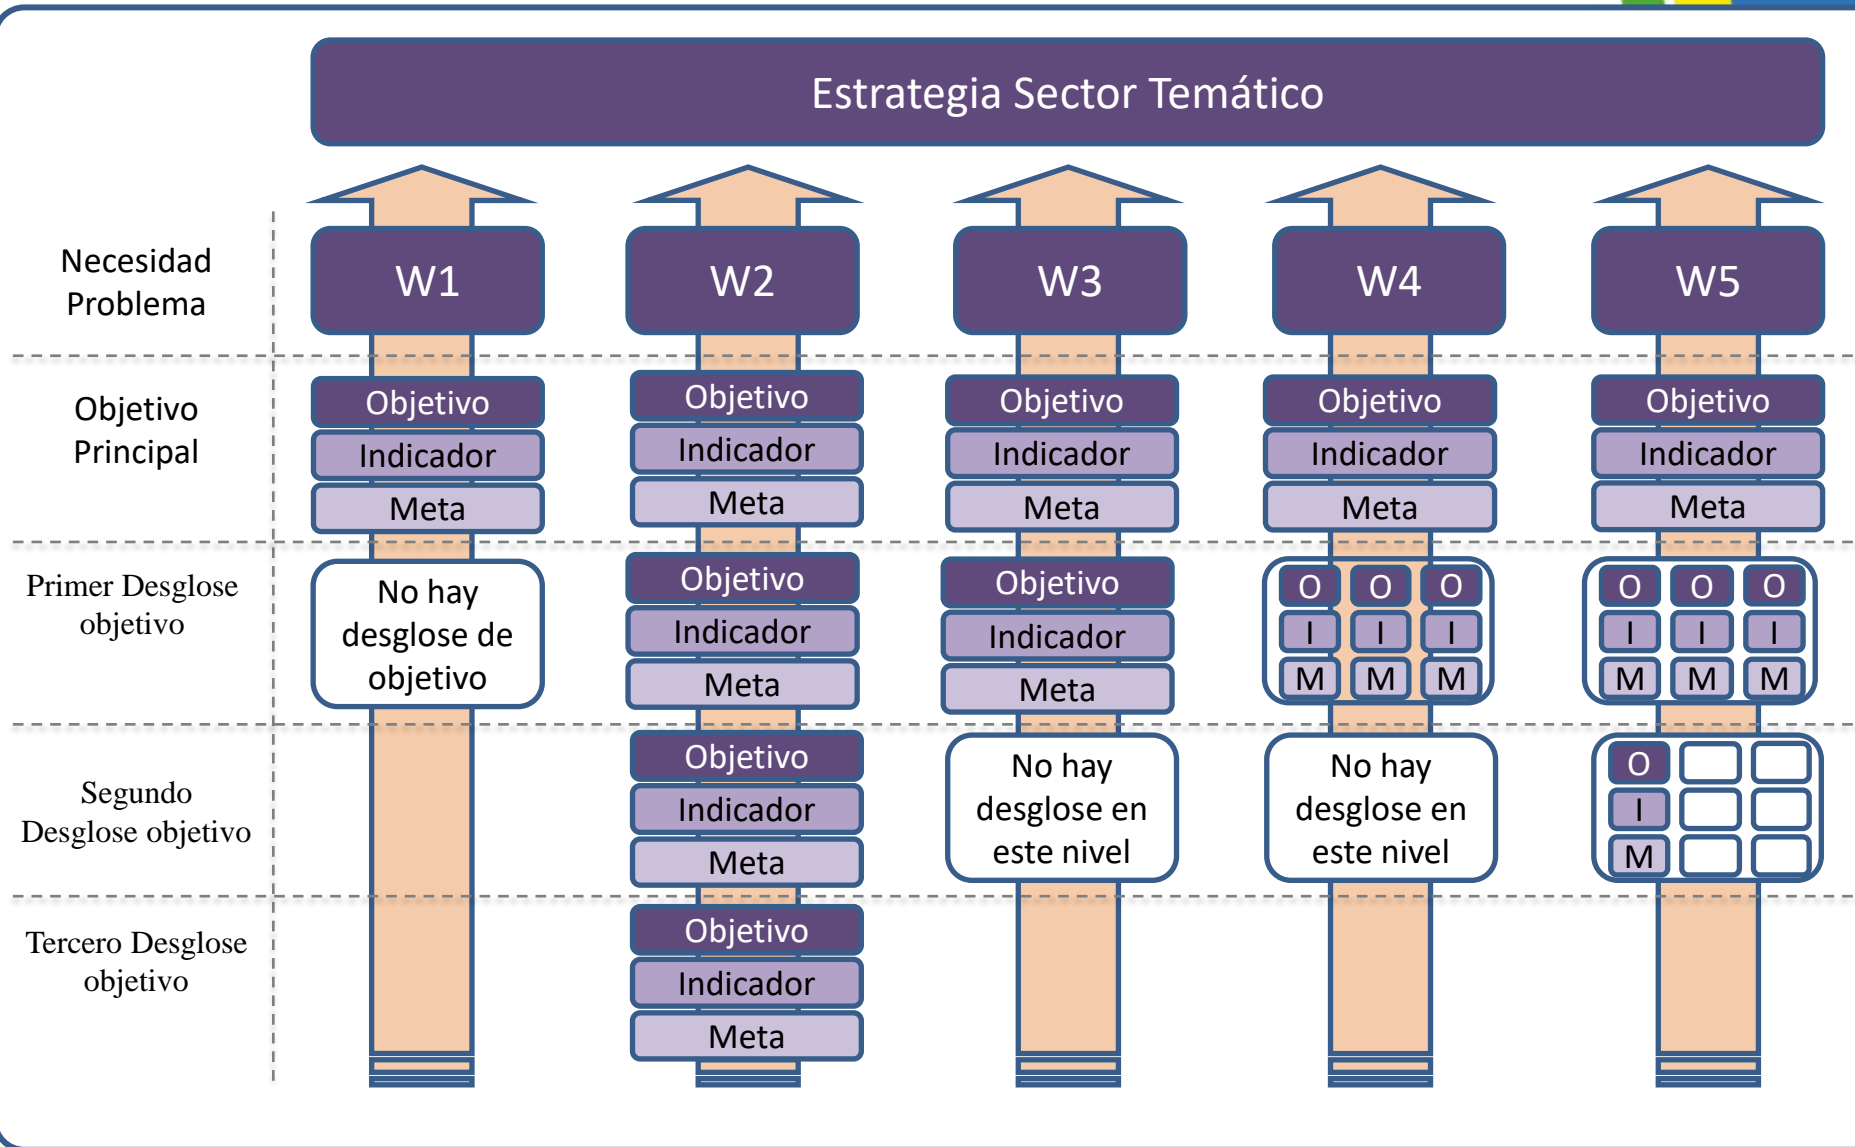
Estrategia Sector Temático

Necesidad Problema

W1

W2

W3

W4

W5

Objetivo Principal

Objetivo
Indicador
Meta

Objetivo
Indicador
Meta

Objetivo
Indicador
Meta

Objetivo
Indicador
Meta

Objetivo
Indicador
Meta

Primer Desglose objetivo

No hay desglose de objetivo

Objetivo
Indicador
Meta

Objetivo
Indicador
Meta

O O O
I I I
M M M

O O O
I I I
M M M

Segundo Desglose objetivo

Objetivo
Indicador
Meta

No hay desglose en este nivel

No hay desglose en este nivel

O
I
M

Tercero Desglose objetivo

Objetivo
Indicador
Meta